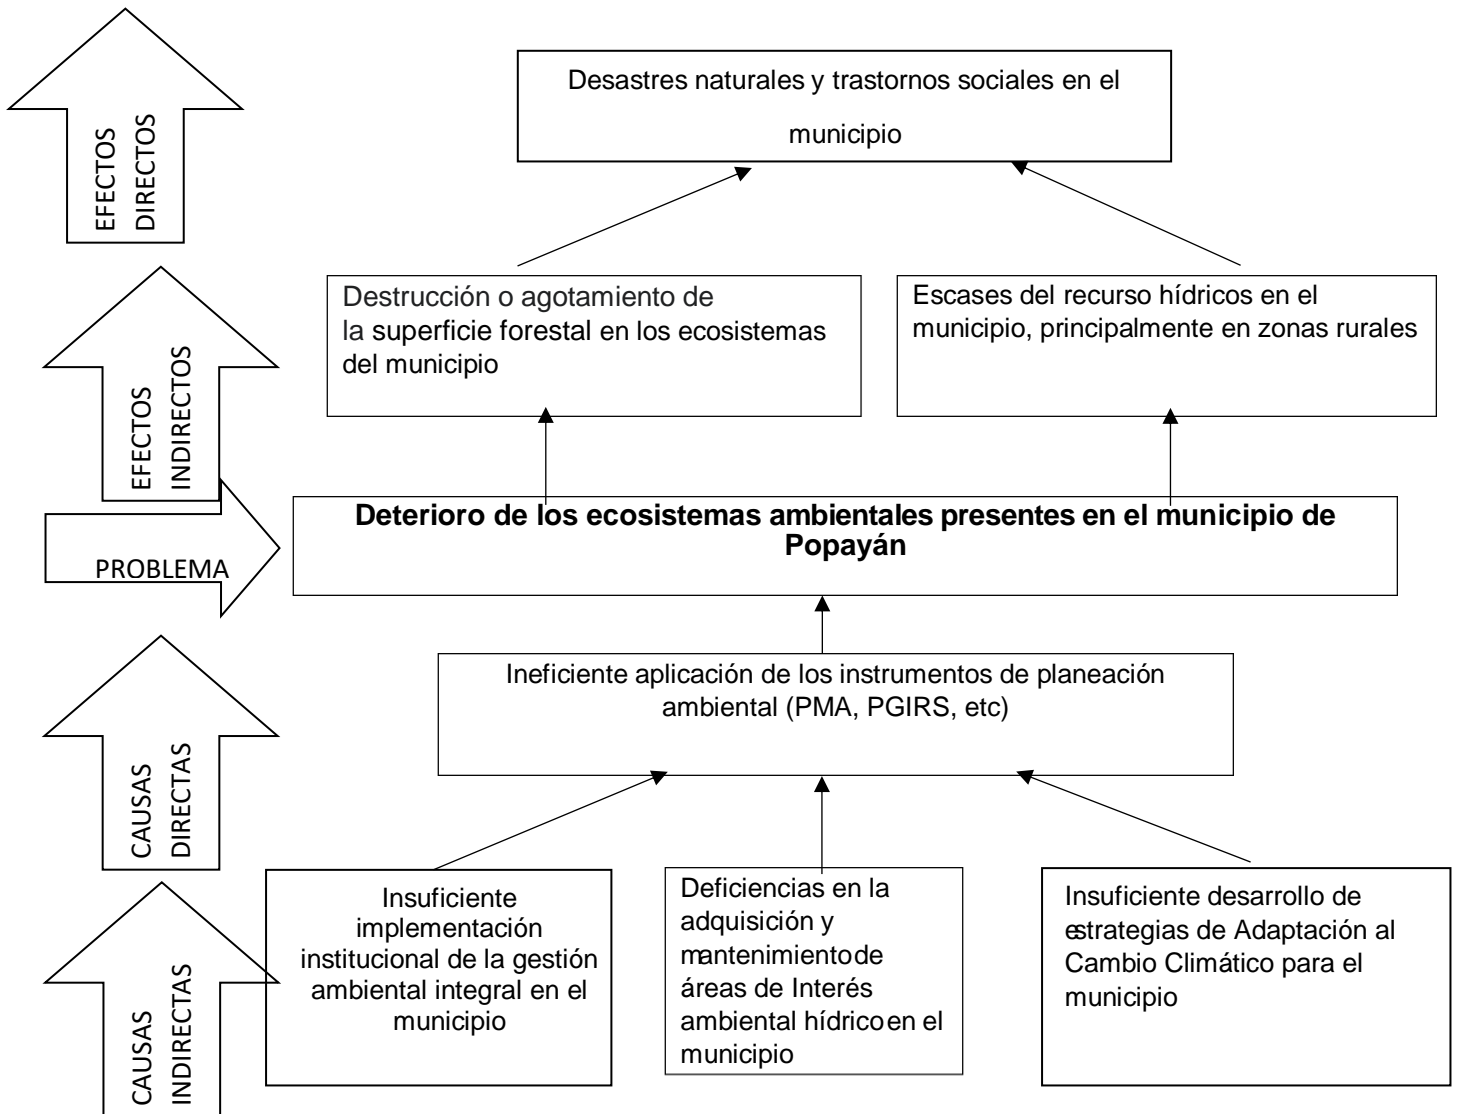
EFECTOS DIRECTOS

Desastres naturales y trastornos sociales en el municipio

EFECTOS INDIRECTOS

Destrucción o agotamiento de la superficie forestal en los ecosistemas del municipio

Escases del recurso hídricos en el municipio, principalmente en zonas rurales

PROBLEMA

**Deterioro de los ecosistemas ambientales presentes en el municipio de Popayán**

CAUSAS DIRECTAS

Ineficiente aplicación de los instrumentos de planeación ambiental (PMA, PGIRS, etc)

CAUSAS INDIRECTAS

Insuficiente implementación institucional de la gestión ambiental integral en el municipio

Deficiencias en la adquisición y mantenimientode áreas de Interés ambiental hídricoen el municipio

Insuficiente desarrollo de estrategias de Adaptación al Cambio Climático para el municipio